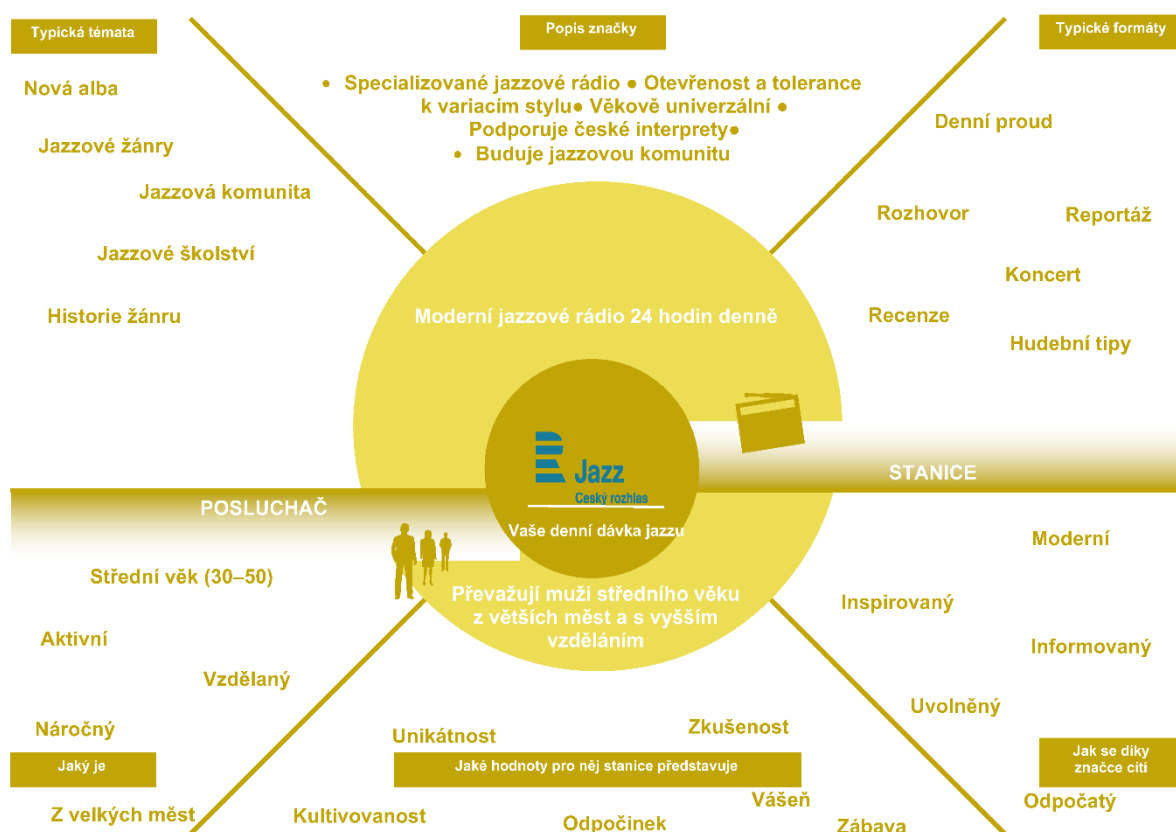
Typická témata

Nová alba

Jazzové žánry

Jazzová komunita

Jazzové školství

Historie žánru

Popis značky

• Specializované jazzové rádio • Otevřenost a tolerance k variacím stylu • Věkově univerzální • Podporuje české interprety • Buduje jazzovou komunitu

Typické formáty

Denní proud

Rozhovor

Reportáž

Koncert

Recenze

Hudební tipy

Moderní jazzové rádio 24 hodin denně

Jazz
Český rozhlas

Vaše denní dávka jazzu

STANICE

POSLUCHAČ

Převažují muži středního věku z větších měst a s vyšším vzděláním

Střední věk (30–50)

Aktivní

Vzdělaný

Náročný

Jaký je

Z velkých měst

Moderní

Inspirovaný

Informovaný

Uvolněný

Jak se díky značce cítí

Odpočatý

Unikátnost

Zkušenost

Jaké hodnoty pro něj stanice představuje

Kultivovanost

Odpočinek

Vášeň

Zábava